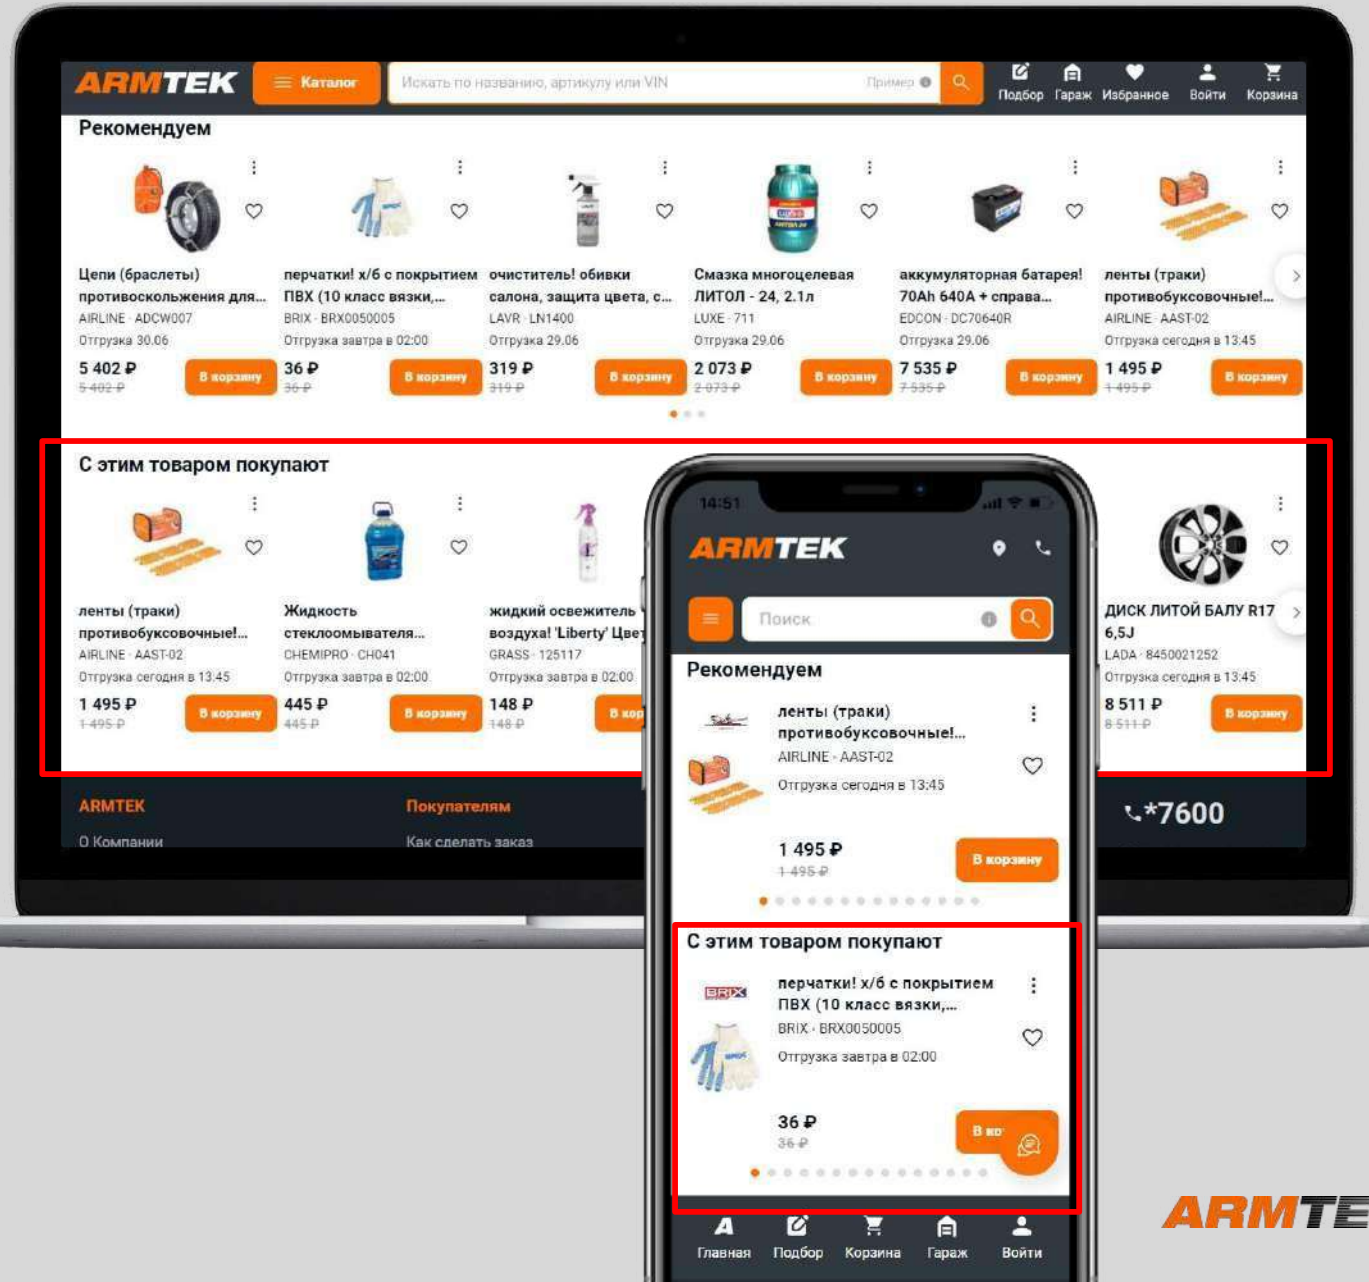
ARMTEK Каталог Искать по названию, артикулу или VIN Пример Подбор Гараж Избранное Войти Корзина

Рекомендуем

Цепи (браслеты) противоскольжения для...
AIRLINE · ADCW007
Отгрузка 30.06
5 402 ₽
5 402 ₽
В корзину

перчатки! х/б с покрытием ПВХ (10 класс вязки,...
BRIX · BRX0050005
Отгрузка завтра в 02:00
36 ₽
36 ₽
В корзину

очиститель! обивки салона, защита цвета, с...
LAVR · LN1400
Отгрузка 29.06
319 ₽
319 ₽
В корзину

Смазка многоцелевая ЛИТОЛ - 24, 2.1л
LUXE · 711
Отгрузка 29.06
2 073 ₽
2 073 ₽
В корзину

аккумуляторная батарея! 70Ah 640A + справа...
EDCON · DC70640R
Отгрузка 29.06
7 535 ₽
7 535 ₽
В корзину

ленты (траки) противобуксовочные!...
AIRLINE · AAST-02
Отгрузка сегодня в 13:45
1 495 ₽
1 495 ₽
В корзину

С этим товаром покупают

ленты (траки) противобуксовочные!...
AIRLINE · AAST-02
Отгрузка сегодня в 13:45
1 495 ₽
1 495 ₽
В корзину

Жидкость стеклоомывателя...
CHEMIPRO · CH041
Отгрузка завтра в 02:00
445 ₽
445 ₽
В корзину

жидкий освежитель воздуха! 'Liberty' Цве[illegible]
GRASS · 125117
Отгрузка завтра в 02:00
148 ₽
148 ₽
В кор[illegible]

ДИСК ЛИТОЙ БАЛУ R17 6,5J
LADA · 8450021252
Отгрузка сегодня в 13:45
8 511 ₽
8 511 ₽
В корзину

ARMTEK
О Компании
Покупателям
Как сделать заказ
*7600

14:51
ARMTEK
Поиск
Рекомендуем
ленты (траки) противобуксовочные!...
AIRLINE · AAST-02
Отгрузка сегодня в 13:45
1 495 ₽
1 495 ₽
В корзину

С этим товаром покупают
перчатки! х/б с покрытием ПВХ (10 класс вязки,...
BRIX · BRX0050005
Отгрузка завтра в 02:00
36 ₽
36 ₽
В ко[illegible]

Главная Подбор Корзина Гараж Войти

ARMTE